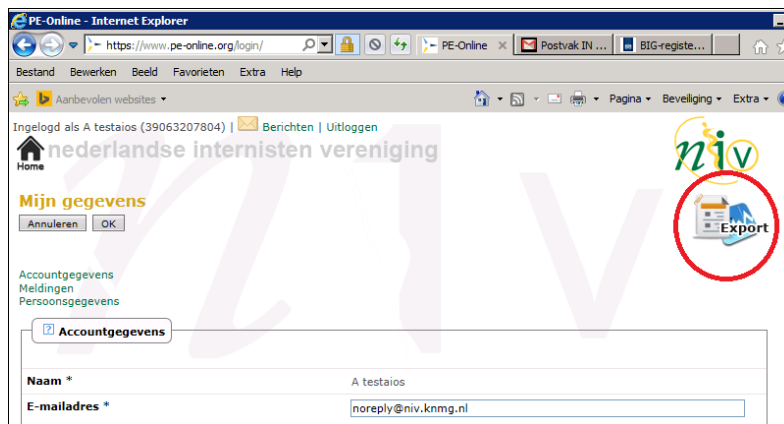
PE-Online - Internet Explorer

https://www.pe-online.org/login/

PE-Online

Postvak IN ...

BIG-registe...

Bestand Bewerken Beeld Favorieten Extra Help

Aanbevolen websites

Pagina Beveiliging Extra

Ingelogd als A testaios (39063207804) | Berichten | Uitloggen

Home

nederlandse internisten vereniging

niv

Mijn gegevens

Annuleren OK

Export

Accountgegevens
Meldingen
Persoonsgegevens

Accountgegevens

Naam * A testaios

E-mailadres * noreply@niv.knmg.nl